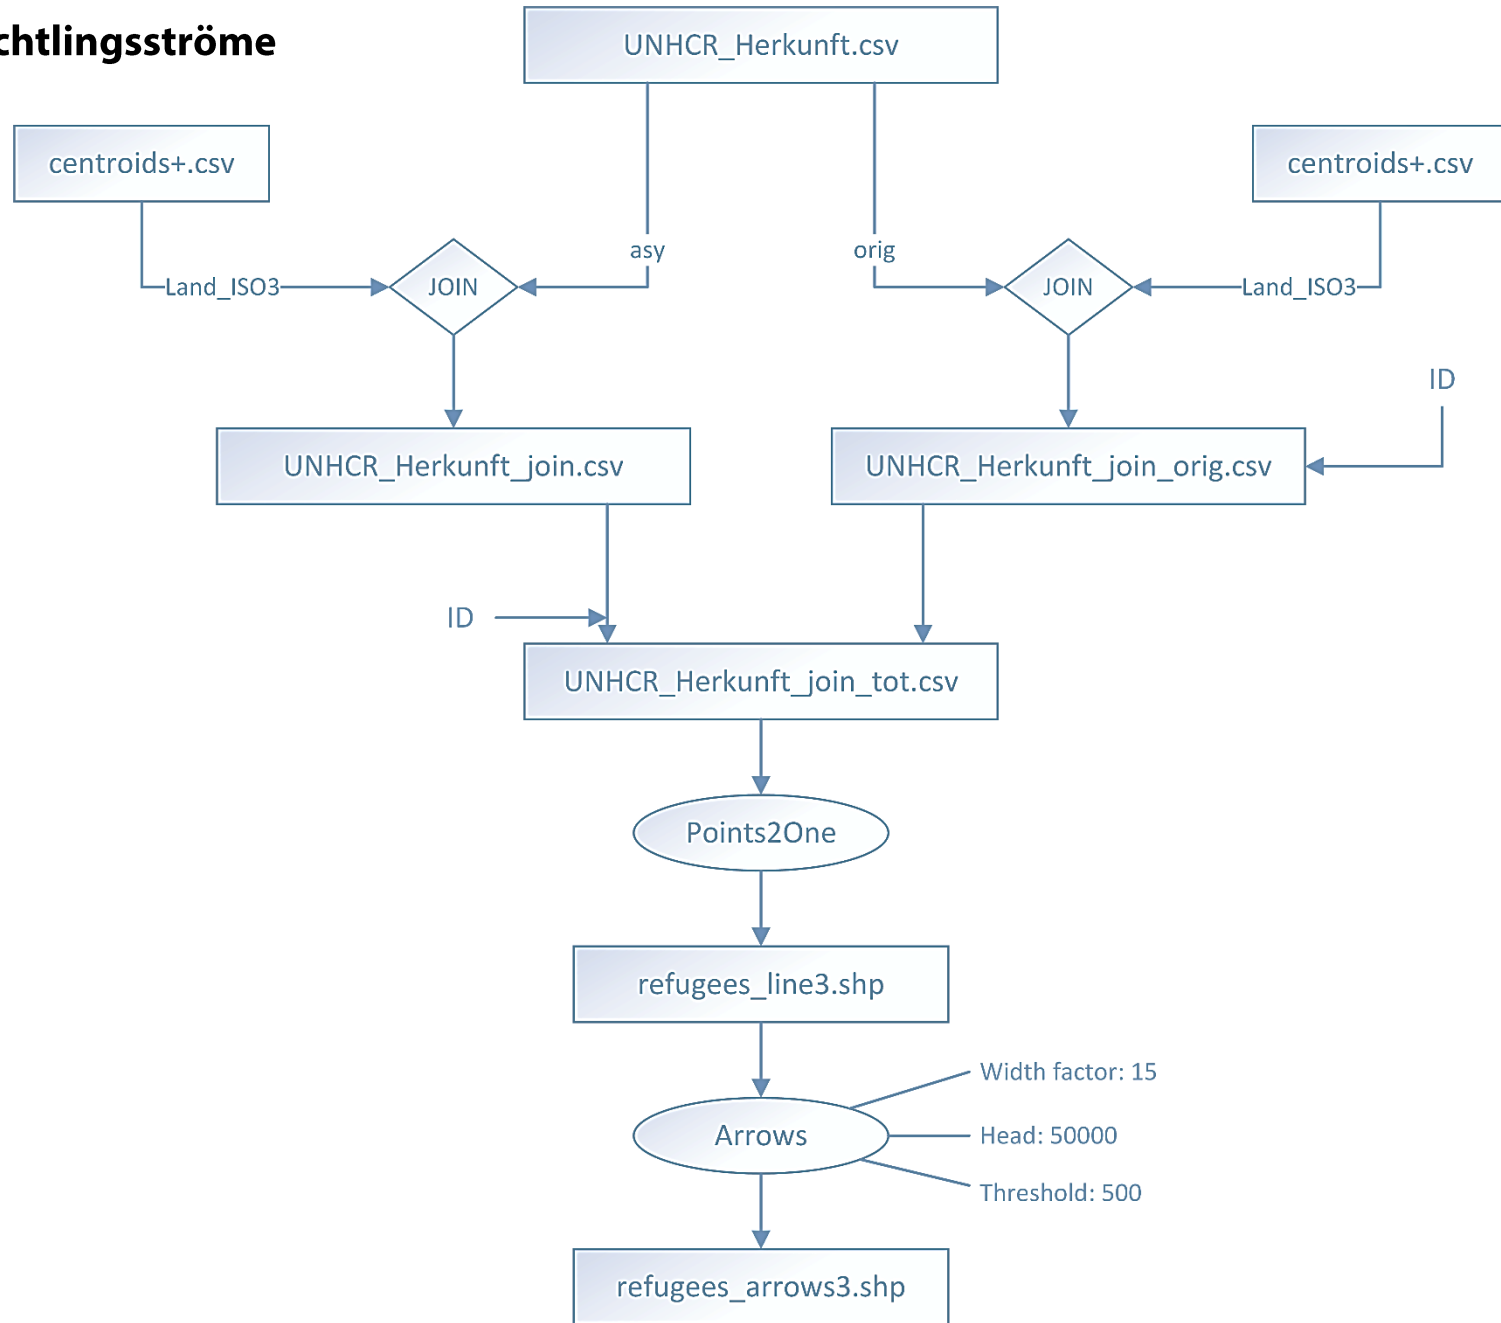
chtlingsströme

UNHCR_Herkunft.csv

centroids+.csv

centroids+.csv

asy

orig

Land_ISO3

JOIN

JOIN

Land_ISO3

ID

UNHCR_Herkunft_join.csv

UNHCR_Herkunft_join_orig.csv

ID

UNHCR_Herkunft_join_tot.csv

Points2One

refugees_line3.shp

Width factor: 15

Arrows

Head: 50000

Threshold: 500

refugees_arrows3.shp